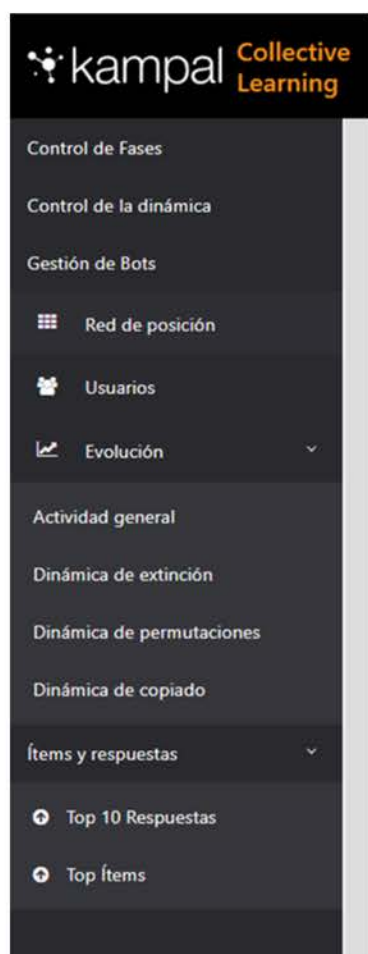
kampal Collective Learning

Control de Fases

Control de la dinámica

Gestión de Bots

Red de posición

Usuarios

Evolución

Actividad general

Dinámica de extinción

Dinámica de permutaciones

Dinámica de copiado

Ítems y respuestas

Top 10 Respuestas

Top Ítems